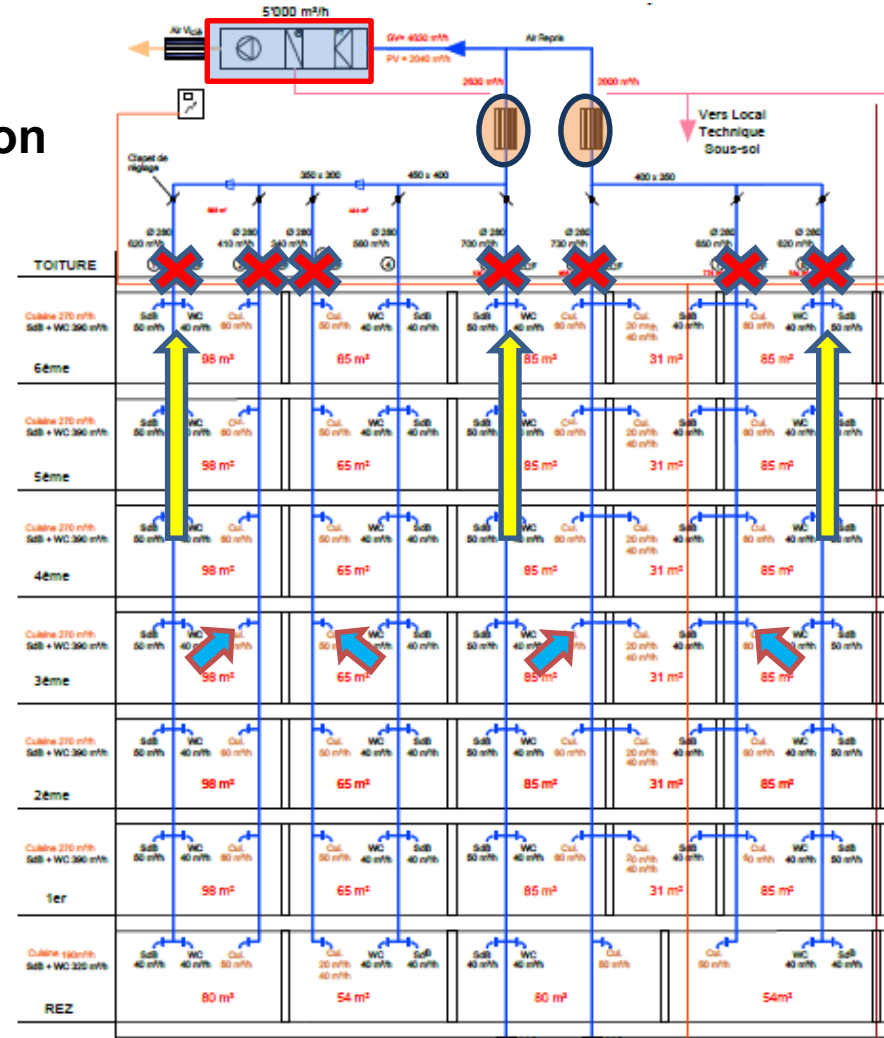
5'000 m³/h

Air Vicié

GV= 4030 m³/h
PV = 2040 m³/h

Air Repris

2630 m³/h

2000 m³/h

on

Vers Local Technique Sous-sol

Clapet de réglage

350 x 300

450 x 400

400 x 350

Ø 280
620 m³/h

Ø 280
410 m³/h

Ø 280
340 m³/h

Ø 280
560 m³/h

Ø 280
700 m³/h

Ø 280
730 m³/h

Ø 280
650 m³/h

Ø 280
620 m³/h

TOITURE

Cuisine 270 m³/h
SdB + WC 390 m³/h

6ème

5ème

4ème

3ème

2ème

1er

Cuisine 190 m³/h
SdB + WC 320 m³/h

REZ

SdB 50 m³/h

WC 40 m³/h

Cui. 80 m³/h

98 m²

65 m²

85 m²

31 m²

85 m²

80 m²

54 m²

80 m²

54m²